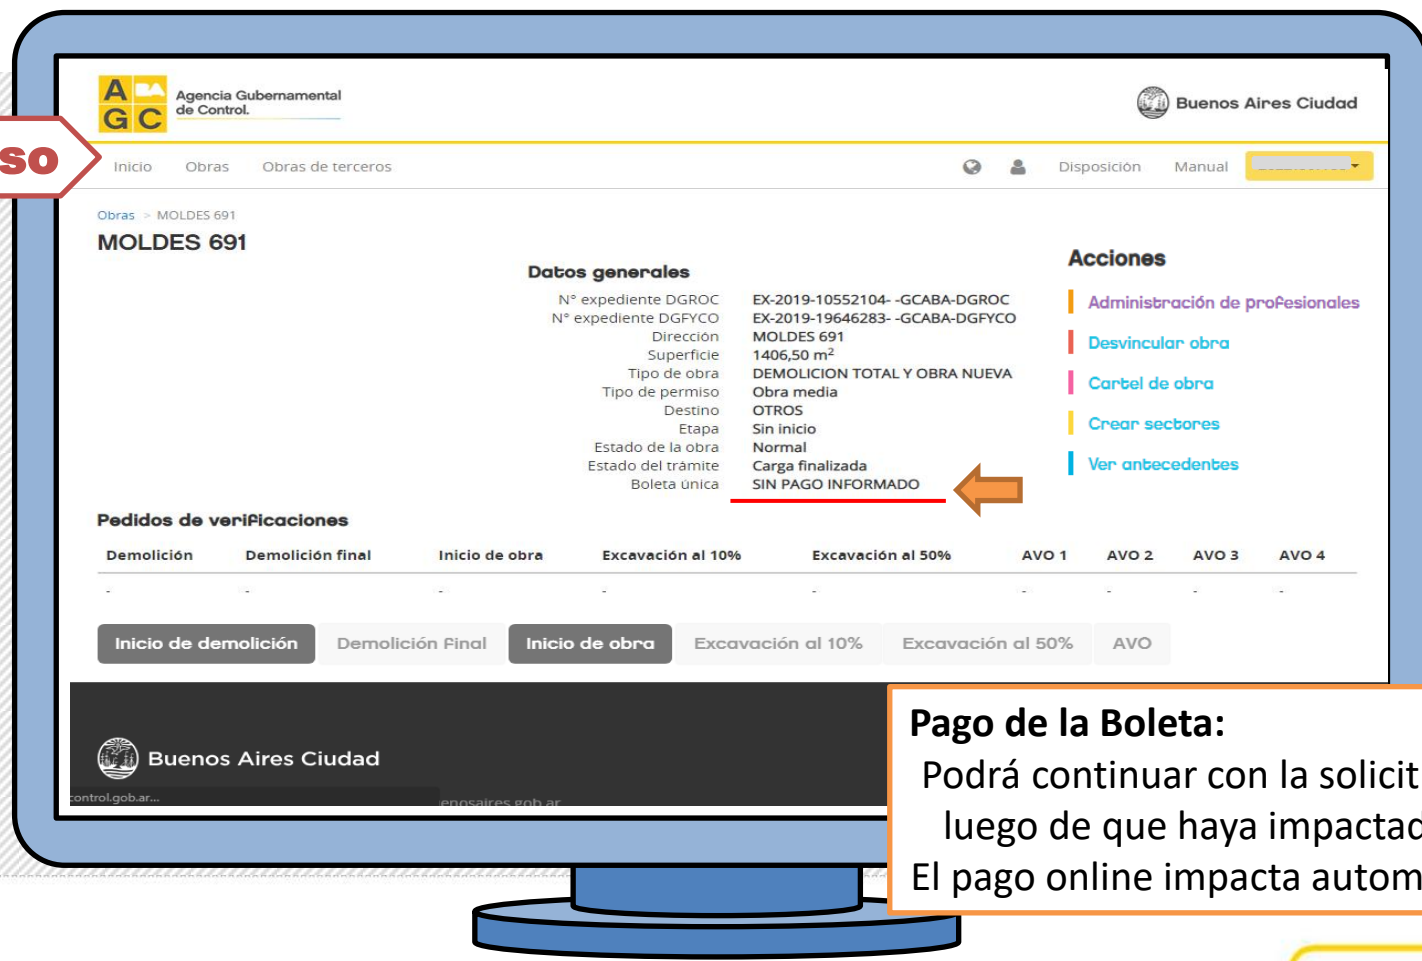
so

A BA G C Agencia Gubernamental de Control.

Buenos Aires Ciudad

Inicio Obras Obras de terceros

Disposición Manual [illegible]

Obras > MOLDES 691

MOLDES 691

Datos generales

| | |
|---|---|
| N° expediente DGROC | EX-2019-10552104- -GCABA-DGROC |
| N° expediente DGFYCO | EX-2019-19646283- -GCABA-DGFYCO |
| Dirección | MOLDES 691 |
| Superficie | 1406,50 m$^2$ |
| Tipo de obra | DEMOLICION TOTAL Y OBRA NUEVA |
| Tipo de permiso | Obra media |
| Destino | OTROS |
| Etapa | Sin inicio |
| Estado de la obra | Normal |
| Estado del trámite | Carga finalizada |
| Boleta única | SIN PAGO INFORMADO |

Acciones

Administración de profesionales

Desvincular obra

Cartel de obra

Crear sectores

Ver antecedentes

Pedidos de verificaciones

| Demolición | Demolición final | Inicio de obra | Excavación al 10% | Excavación al 50% | AVO 1 | AVO 2 | AVO 3 | AVO 4 |
|---|---|---|---|---|---|---|---|---|
| - | - | - | - | - | - | - | - | - |

Inicio de demolición Demolición Final Inicio de obra Excavación al 10% Excavación al 50% AVO

Buenos Aires Ciudad

control.gob.ar... enosaires.gob.ar

Pago de la Boleta:
Podrá continuar con la solicit
luego de que haya impactac
El pago online impacta autom